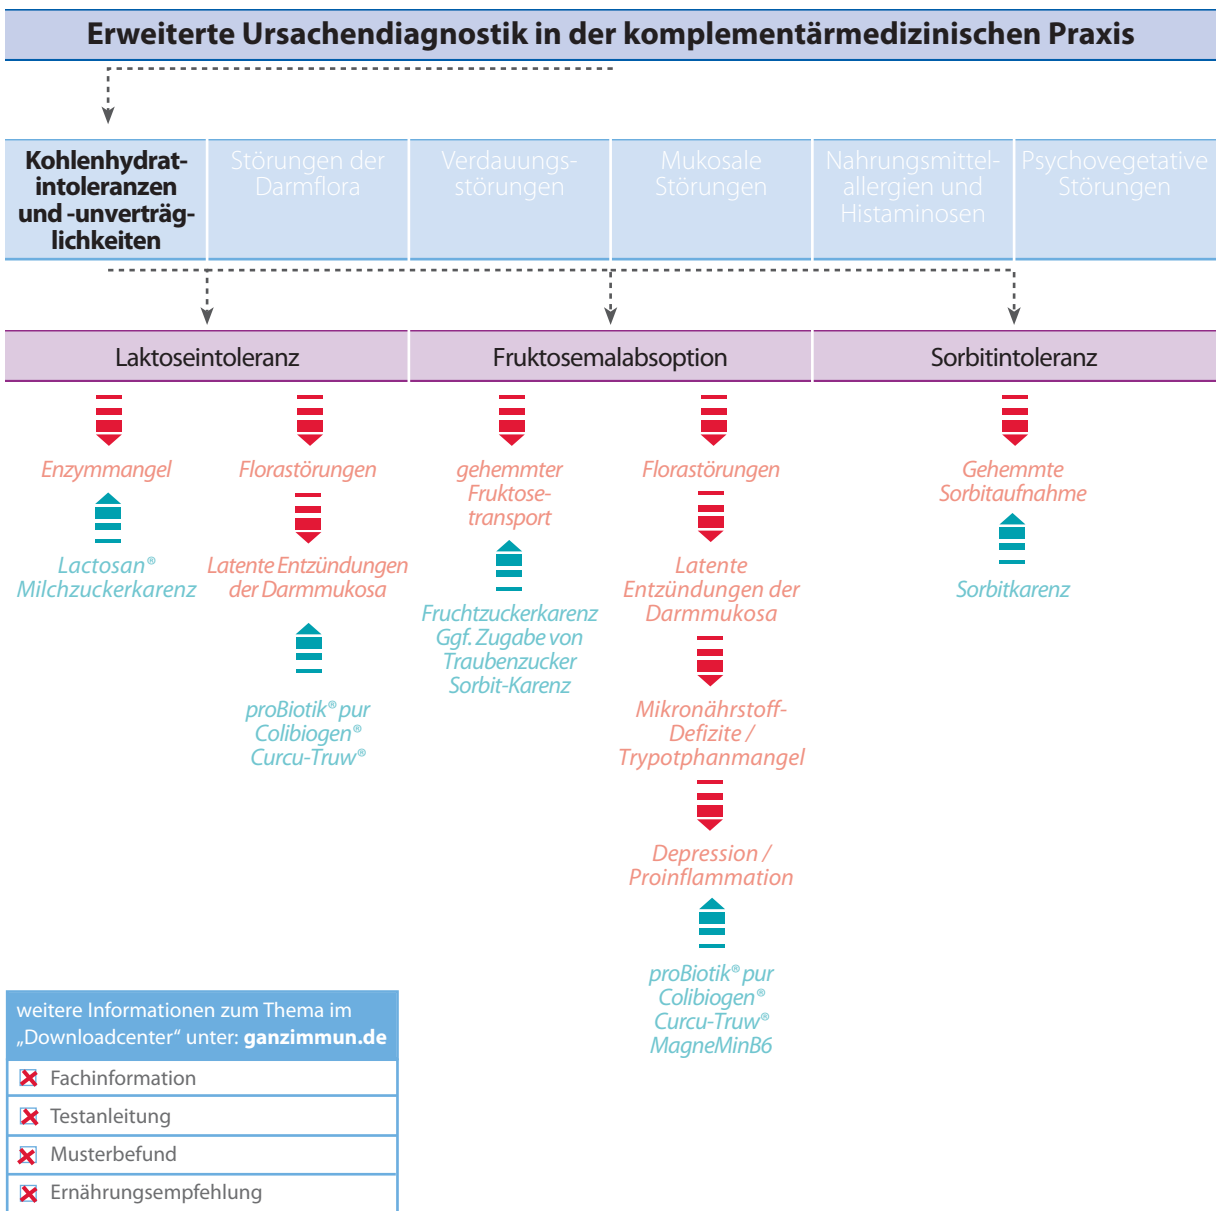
Erweiterte Ursachendiagnostik in der komplementärmedizinischen Praxis

| Kohlenhydrat­intoleranzen und -unverträglichkeiten | Störungen der Darmflora | Verdauungsstörungen | Mukosale Störungen | Nahrungsmittelallergien und Histaminosen | Psychovegetative Störungen |
|---|---|---|---|---|---|

Laktoseintoleranz

Enzymmangel

Lactosan® Milchzuckerkarenz

Florastörungen

Latente Entzündungen der Darmmukosa

proBiotik® pur
Colibiogen®
Curcu-Truw®

Fruktosemalabsoption

gehemmter Fruktosetransport

Fruchtzuckerkarenz
Ggf. Zugabe von Traubenzucker
Sorbit-Karenz

Florastörungen

Latente Entzündungen der Darmmukosa

Mikronährstoff-Defizite / Trypotphanmangel

Depression / Proinflammation

proBiotik® pur
Colibiogen®
Curcu-Truw®
MagneMinB6

Sorbitintoleranz

Gehemmte Sorbitaufnahme

Sorbitkarenz

weitere Informationen zum Thema im „Downloadcenter“ unter: ganzimmun.de

Fachinformation
Testanleitung
Musterbefund
Ernährungsempfehlung